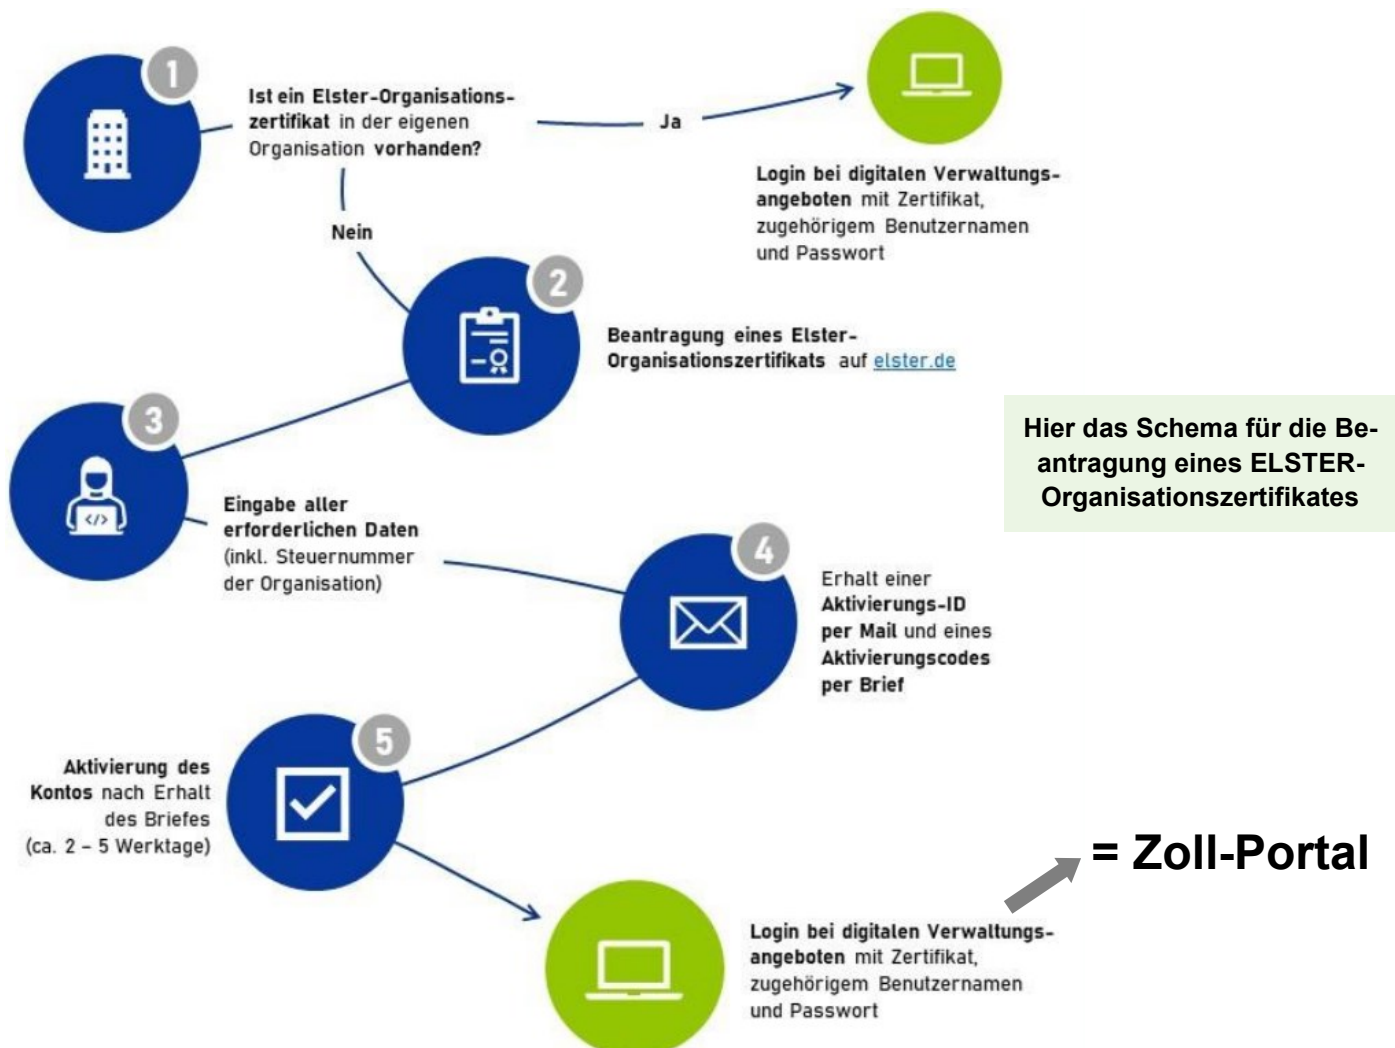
1

Ist ein Elster-Organisationszertifikat in der eigenen Organisation vorhanden?

Ja

Login bei digitalen Verwaltungsangeboten mit Zertifikat, zugehörigem Benutzernamen und Passwort

Nein

2

Beantragung eines Elster-Organisationszertifikats auf elster.de

Hier das Schema für die Beantragung eines ELSTER-Organisationszertifikates

3

$</>$

Eingabe aller erforderlichen Daten (inkl. Steuernummer der Organisation)

4

Erhalt einer Aktivierungs-ID per Mail und eines Aktivierungscodes per Brief

5

Aktivierung des Kontos nach Erhalt des Briefes (ca. 2 – 5 Werktage)

= Zoll-Portal

Login bei digitalen Verwaltungsangeboten mit Zertifikat, zugehörigem Benutzernamen und Passwort